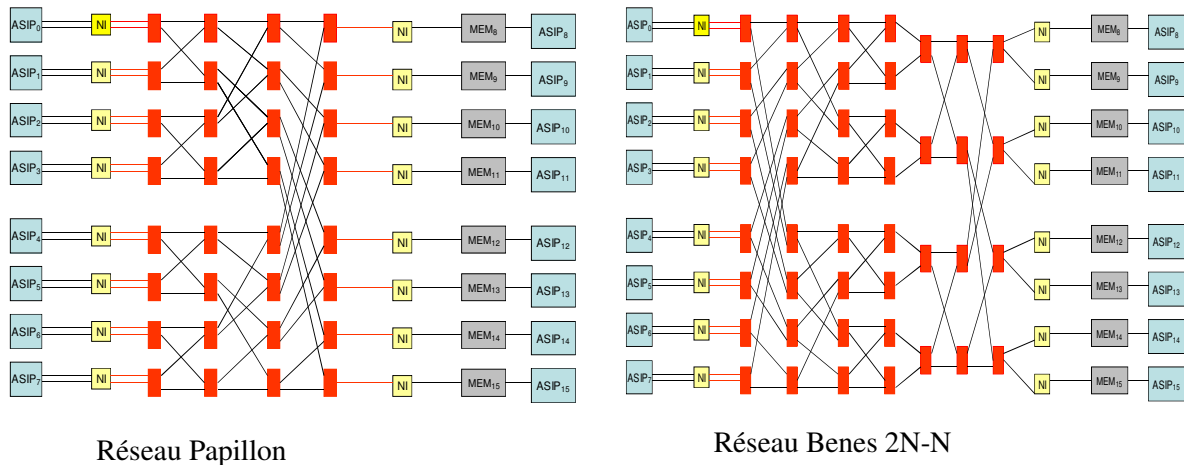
$ASIP_0$ NI NI $MEM_8$ $ASIP_8$
$ASIP_1$ NI NI $MEM_9$ $ASIP_9$
$ASIP_2$ NI NI $MEM_{10}$ $ASIP_{10}$
$ASIP_3$ NI NI $MEM_{11}$ $ASIP_{11}$
$ASIP_4$ NI NI $MEM_{12}$ $ASIP_{12}$
$ASIP_5$ NI NI $MEM_{13}$ $ASIP_{13}$
$ASIP_6$ NI NI $MEM_{14}$ $ASIP_{14}$
$ASIP_7$ NI NI $MEM_{15}$ $ASIP_{15}$

Réseau Papillon

$ASIP_0$ NI NI $MEM_8$ $ASIP_8$
$ASIP_1$ NI NI $MEM_9$ $ASIP_9$
$ASIP_2$ NI NI $MEM_{10}$ $ASIP_{10}$
$ASIP_3$ NI NI $MEM_{11}$ $ASIP_{11}$
$ASIP_4$ NI NI $MEM_{12}$ $ASIP_{12}$
$ASIP_5$ NI NI $MEM_{13}$ $ASIP_{13}$
$ASIP_6$ NI NI $MEM_{14}$ $ASIP_{14}$
$ASIP_7$ NI NI $MEM_{15}$ $ASIP_{15}$

Réseau Benes 2N-N